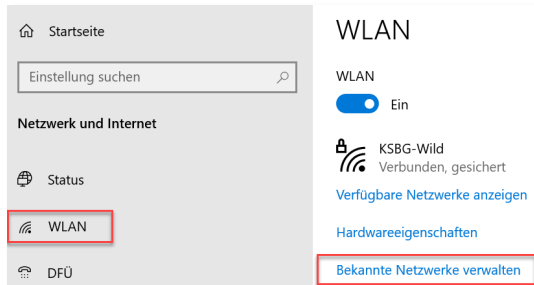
Startseite

Einstellung suchen

Netzwerk und Internet

Status

WLAN

DFÜ

WLAN

WLAN

Ein

KSBG-Wild
Verbunden, gesichert

Verfügbare Netzwerke anzeigen

Hardwareeigenschaften

Bekannte Netzwerke verwalten